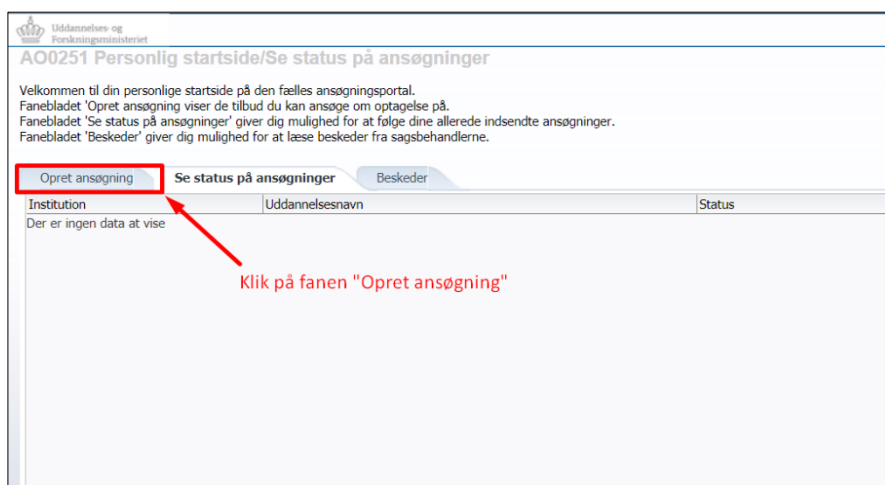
Uddannelses- og Forskningsministeriet

AO0251 Personlig startside/Se status på ansøgninger

Velkommen til din personlige startside på den fælles ansøgningsportal.
Fanebladet 'Opret ansøgning viser de tilbud du kan ansøge om optagelse på.
Fanebladet 'Se status på ansøgninger' giver dig mulighed for at følge dine allerede indsendte ansøgninger.
Fanebladet 'Beskeder' giver dig mulighed for at læse beskeder fra sagsbehandlerne.

Opret ansøgning | Se status på ansøgninger | Beskeder

| Institution | Uddannelsesnavn | Status |
|---|---|---|
| Der er ingen data at vise | | |

Klik på fanen "Opret ansøgning"